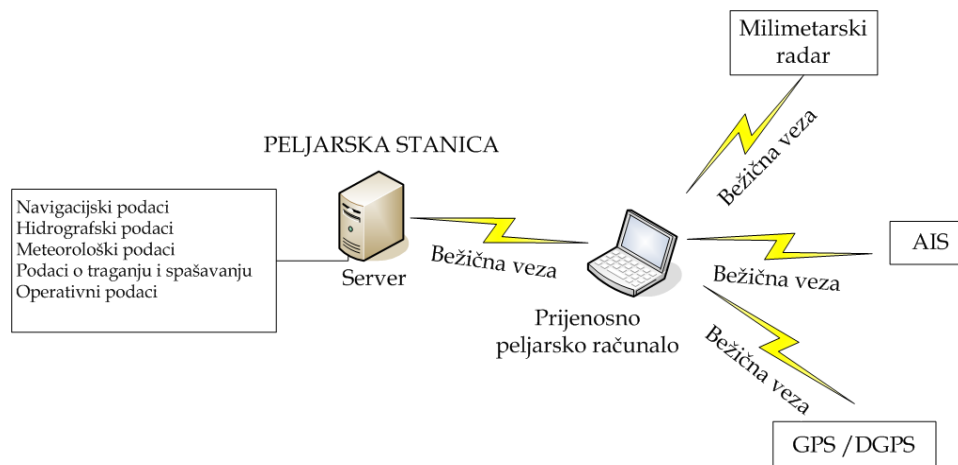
Milimetarski radar

PELJARSKA STANICA

Bežična veza

Navigacijski podaci
Hidrografski podaci
Meteorološki podaci
Podaci o traganju i spašavanju
Operativni podaci

Server

Bežična veza

AIS

Bežična veza

Prijenosno peljarsko računalo

Bežična veza

GPS /DGPS